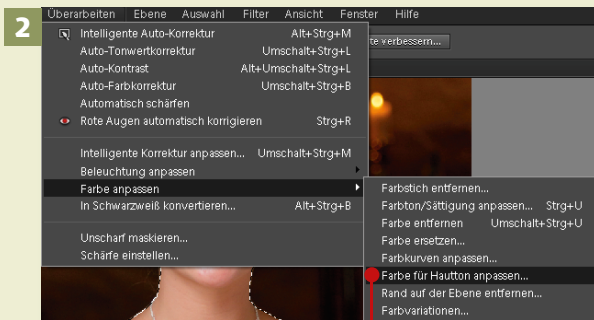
2

Überarbeiten Ebene Auswahl Filter Ansicht Fenster Hilfe

te verbessern...

Intelligente Auto-Korrektur Alt+Strg+M
Auto-Tonwertkorrektur Umschalt+Strg+L
Auto-Kontrast Alt+Umschalt+Strg+L
Auto-Farbkorrektur Umschalt+Strg+B
Automatisch schärfen
Rote Augen automatisch korrigieren Strg+R

Intelligente Korrektur anpassen... Umschalt+Strg+M
Beleuchtung anpassen
Farbe anpassen
In Schwarzweiß konvertieren... Alt+Strg+B

Unscharf maskieren...
Schärfe einstellen...

Farbstich entfernen...
Farbton/Sättigung anpassen... Strg+U
Farbe entfernen Umschalt+Strg+U
Farbe ersetzen...
Farbkurven anpassen...
Farbe für Hautton anpassen...
Rand auf der Ebene entfernen...
Farbvariationen...